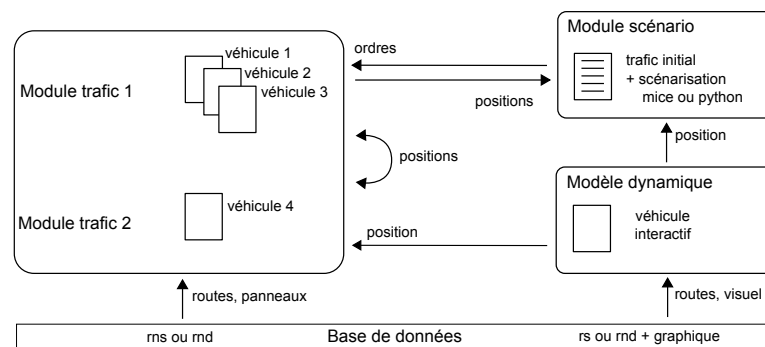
Module scénario

trafic initial
+ scénarisation
mice ou python

ordres

positions

véhicule 1
véhicule 2
véhicule 3

Module trafic 1

positions

position

Modèle dynamique

véhicule
interactif

véhicule 4

Module trafic 2

position

routes, panneaux

routes, visuel

rns ou rnd

Base de données

rs ou rnd + graphique